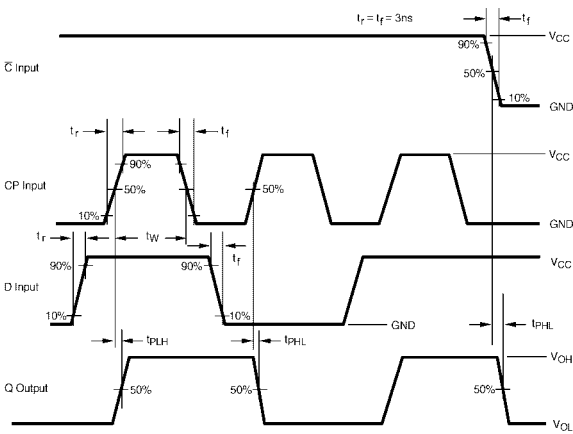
$t_r = t_f = 3ns$

$t_f$

$V_{CC}$

90%

$\overline{C}$ Input

50%

10%

GND

$t_r$

$t_f$

90%

$V_{CC}$

CP Input

50%

50%

10%

GND

$t_r$

$t_W$

90%

90%

$t_f$

$V_{CC}$

D Input

10%

10%

GND

$t_{PLH}$

$t_{PHL}$

$t_{PHL}$

$V_{OH}$

Q Output

50%

50%

50%

$V_{OL}$